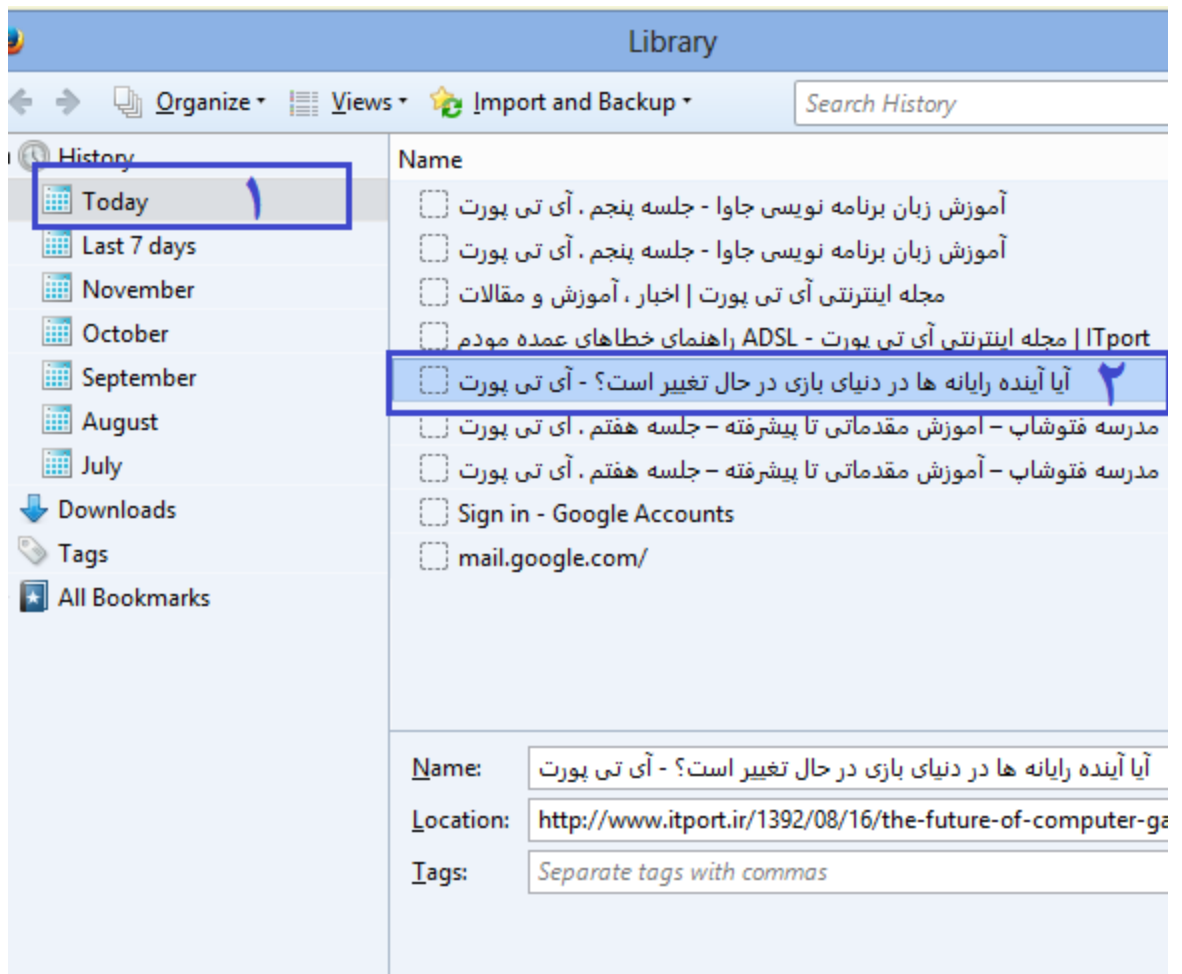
Library

Organize ▾ Views ▾ Import and Backup ▾ Search History

History
Today
۱
Last 7 days
November
October
September
August
July
Downloads
Tags
All Bookmarks

Name
آموزش زبان برنامه نویسی جاوا - جلسه پنجم . آی تی پورت
آموزش زبان برنامه نویسی جاوا - جلسه پنجم . آی تی پورت
مجله اینترنتی آی تی پورت | اخبار ، آموزش و مقالات
ITport | مجله اینترنتی آی تی پورت - ADSL راهنمای خطاهای عمده مودم
آیا آینده رایانه ها در دنیای بازی در حال تغییر است؟ - آی تی پورت
۲
مدرسه فتوشاپ – آموزش مقدماتی تا پیشرفته – جلسه هفتم . آی تی پورت
مدرسه فتوشاپ – آموزش مقدماتی تا پیشرفته – جلسه هفتم . آی تی پورت
Sign in - Google Accounts
mail.google.com/

Name: آیا آینده رایانه ها در دنیای بازی در حال تغییر است؟ - آی تی پورت
Location: http://www.itport.ir/1392/08/16/the-future-of-computer-ga
Tags: Separate tags with commas